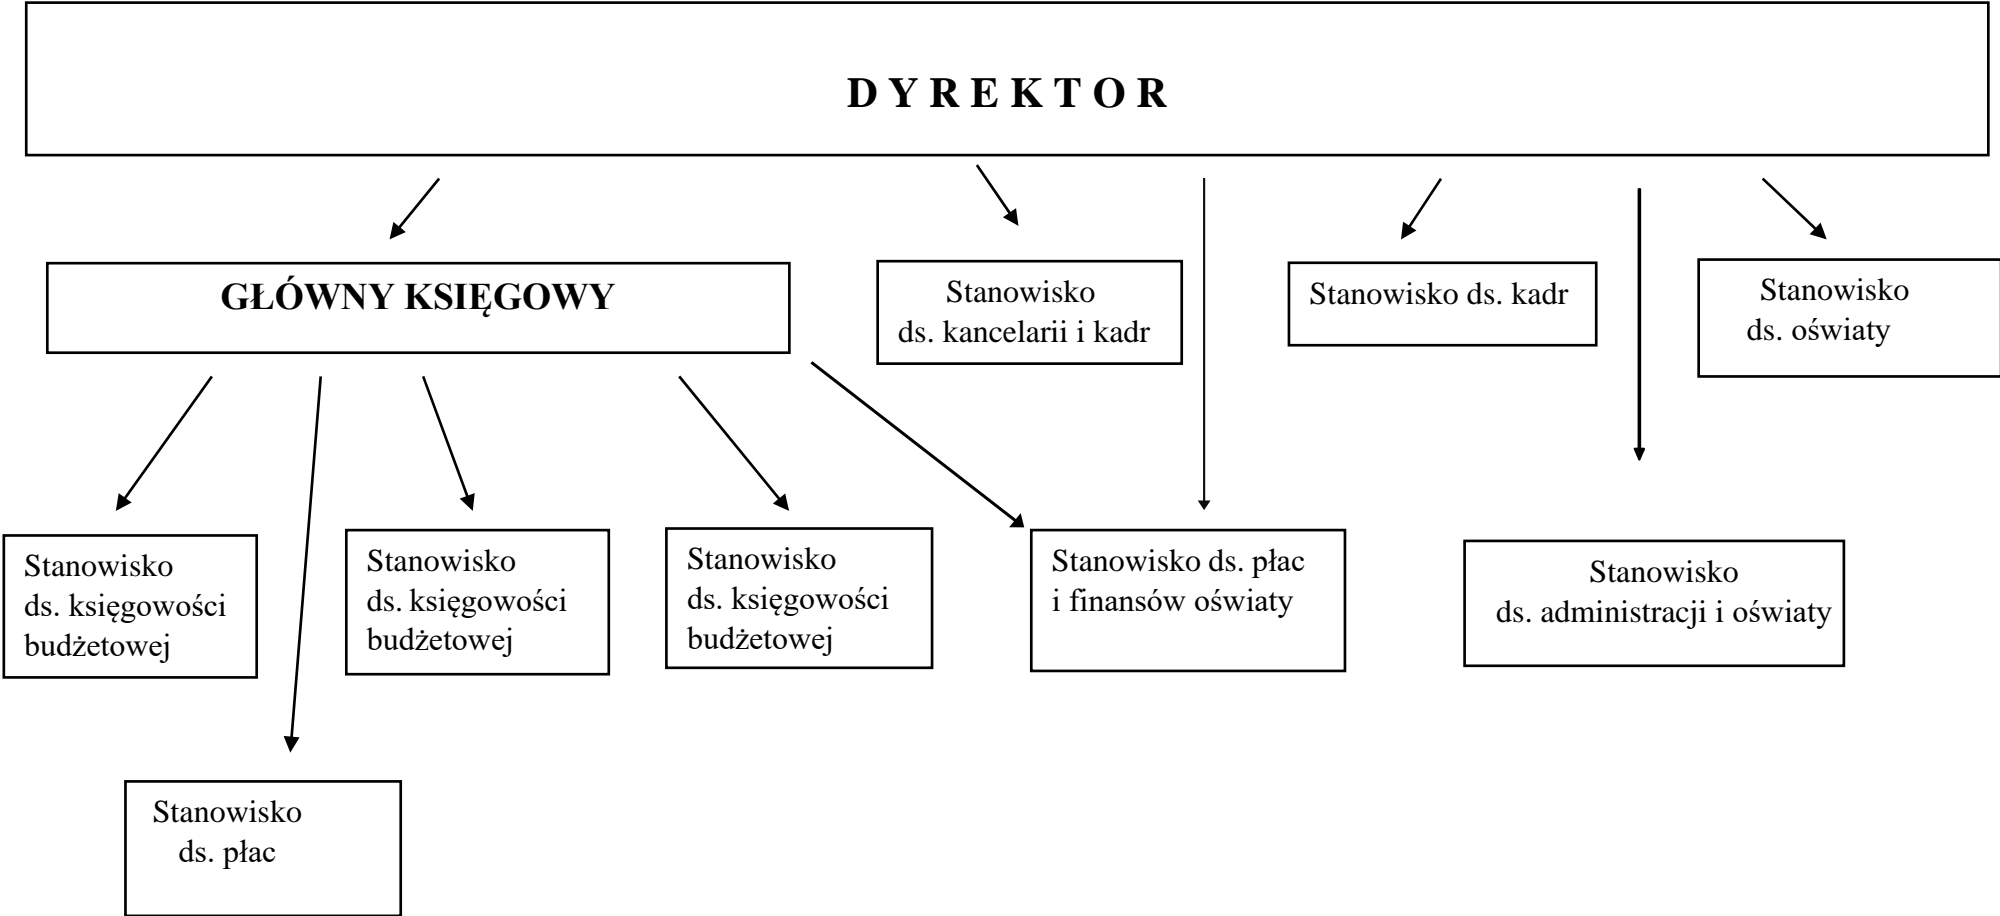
D Y R E K T O R

GŁÓWNY KSIĘGOWY

Stanowisko ds. kancelarii i kadr

Stanowisko ds. kadr

Stanowisko ds. oświaty

Stanowisko ds. księgowości budżetowej

Stanowisko ds. księgowości budżetowej

Stanowisko ds. księgowości budżetowej

Stanowisko ds. płac i finansów oświaty

Stanowisko ds. administracji i oświaty

Stanowisko ds. płac